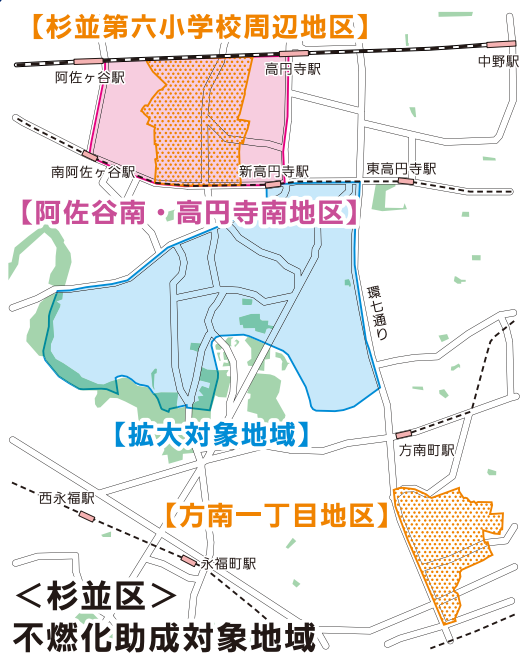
【杉並第六小学校周辺地区】

阿佐ヶ谷駅

高円寺駅

中野駅

南阿佐ヶ谷駅

新高円寺駅

東高円寺駅

【阿佐谷南・高円寺南地区】

環七通り

【拡大対象地域】

方南町駅

西永福駅

【方南一丁目地区】

永福町駅

＜杉並区＞
不燃化助成対象地域